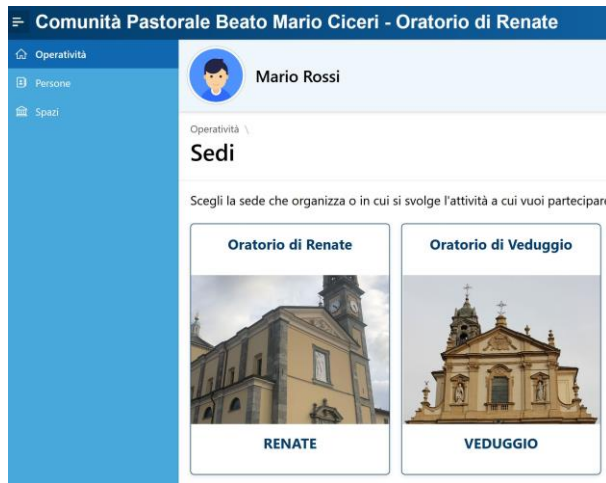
Comunità Pastorale Beato Mario Ciceri - Oratorio di Renate

Operatività
Persone
Spazi

Mario Rossi

Operatività \
Sedi

Scegli la sede che organizza o in cui si svolge l'attività a cui vuoi partecipar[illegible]

Oratorio di Renate
RENATE

Oratorio di Veduggio
VEDUGGIO